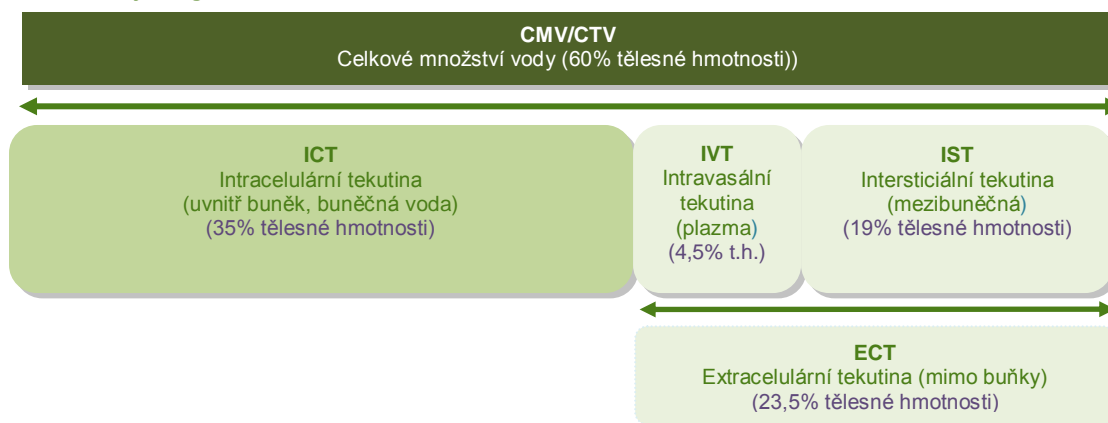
CMV/CTV
Celkové množství vody (60% tělesné hmotnosti))

ICT
Intracelulární tekutina
(uvnitř buněk, buněčná voda)
(35% tělesné hmotnosti)

IVT
Intravasální tekutina
(plazma)
(4,5% t.h.)

IST
Intersticiální tekutina
(mezibuněčná)
(19% tělesné hmotnosti)

ECT
Extracelulární tekutina (mimo buňky)
(23,5% tělesné hmotnosti)